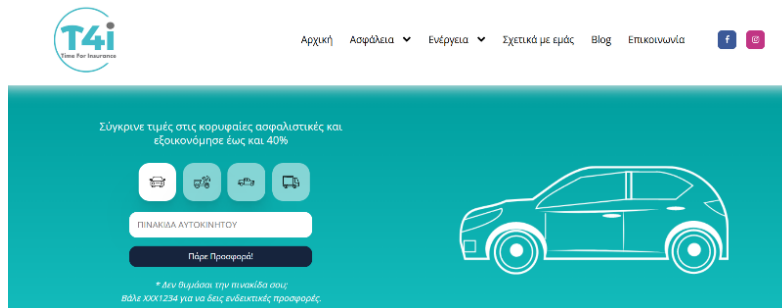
T4i
Time For Insurance

Αρχική Ασφάλεια Ενέργεια Σχετικά με εμάς Blog Επικοινωνία

Σύγκρινε τιμές στις κορυφαίες ασφαλιστικές και εξοικονόμησε έως και 40%

ΠΙΝΑΚΙΔΑ ΑΥΤΟΚΙΝΗΤΟΥ

Πάρε Προσφορά!

* Δεν θυμάσαι την πινακίδα σου;
Βάλε ΧΧΧ1234 για να δεις ενδεικτικές προσφορές.